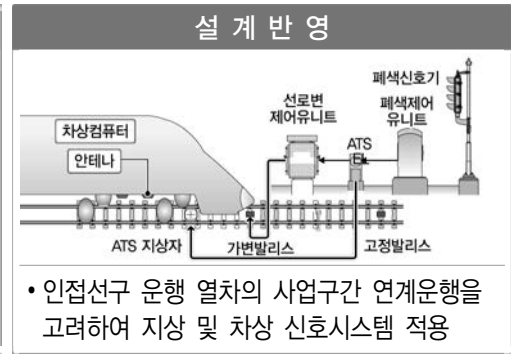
설 계 반 영

폐색신호기

선로변 제어유니트

폐색제어 유니트

차상컴퓨터

안테나

ATS

ATS 지상자

가변발리스

고정발리스

• 인접선구 운행 열차의 사업구간 연계운행을 고려하여 지상 및 차상 신호시스템 적용